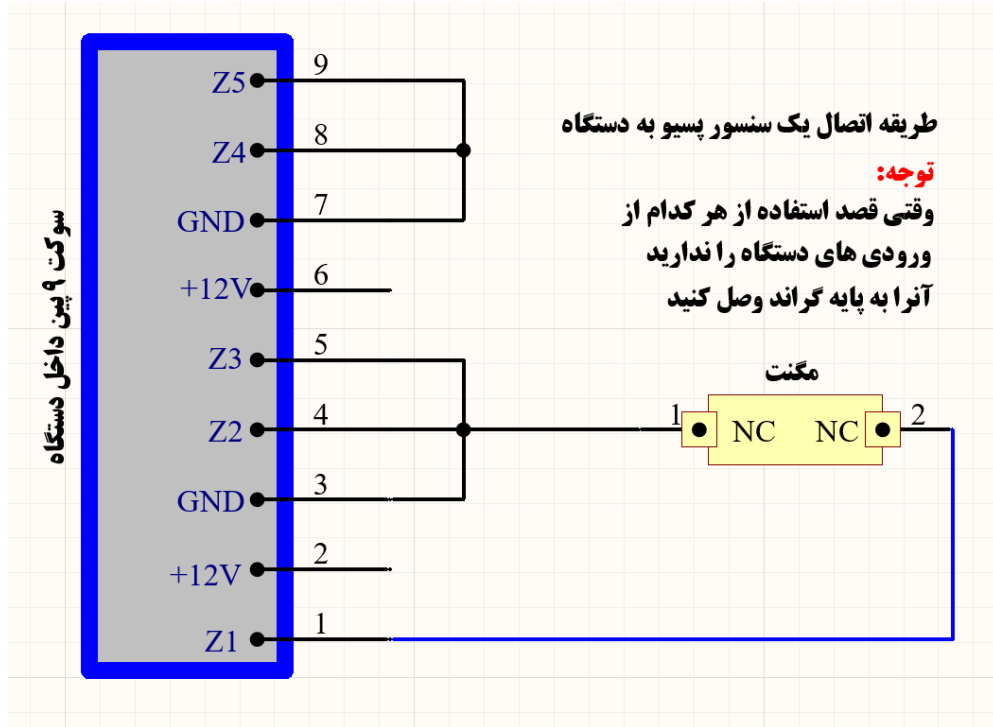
سوکت ۹ پین داخل دستگاه

Z5 9
Z4 8
GND 7
+12V 6
Z3 5
Z2 4
GND 3
+12V 2
Z1 1

طریقه اتصال یک سنسور پسیو به دستگاه

توجه:
وقتی قصد استفاده از هر کدام از ورودی های دستگاه را ندارید آنرا به پایه گراند وصل کنید

مگنت

1 NC NC 2